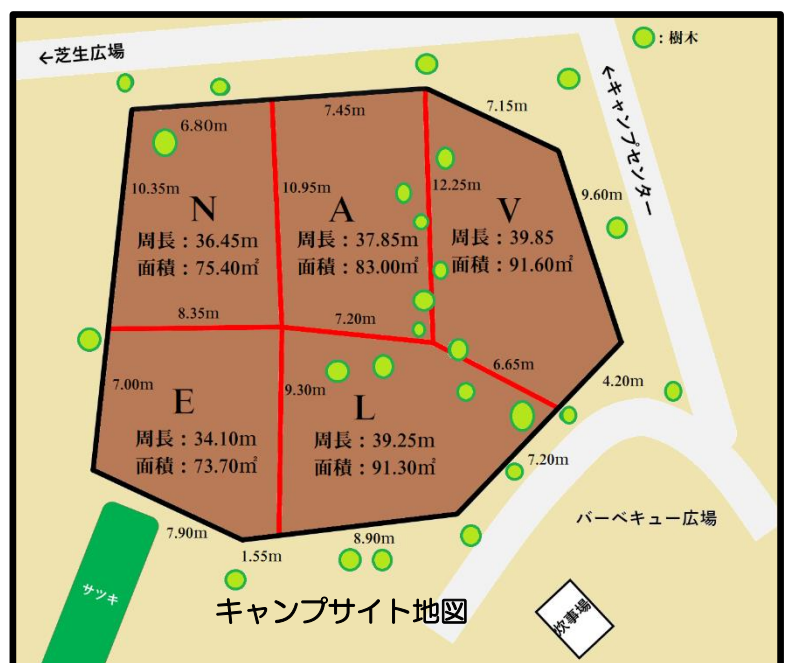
←芝生広場

: 樹木

←キャンプセンター

6.80m
7.45m
7.15m
10.35m
10.95m
12.25m
9.60m

N
周長：36.45m
面積：75.40㎡

A
周長：37.85m
面積：83.00㎡

V
周長：39.85
面積：91.60㎡

8.35m
7.20m
6.65m
4.20m
7.00m
9.30m

E
周長：34.10m
面積：73.70㎡

L
周長：39.25m
面積：91.30㎡

7.20m
7.90m
1.55m
8.90m

バーベキュー広場

サツキ

キャンプサイト地図

炊事場